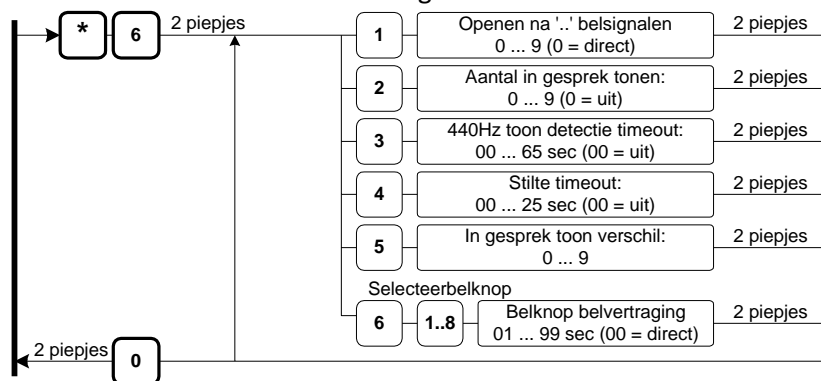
*
6
2 piepjes

1
Openen na '..' belsignalen
0 ... 9 (0 = direct)
2 piepjes

2
Aantal in gesprek tonen:
0 ... 9 (0 = uit)
2 piepjes

3
440Hz toon detectie timeout:
00 ... 65 sec (00 = uit)
2 piepjes

4
Stilte timeout:
00 ... 25 sec (00 = uit)
2 piepjes

5
In gesprek toon verschil:
0 ... 9
2 piepjes

Selecteerbelknop
6
1..8
Belknop belvertraging
01 ... 99 sec (00 = direct)
2 piepjes

2 piepjes
0